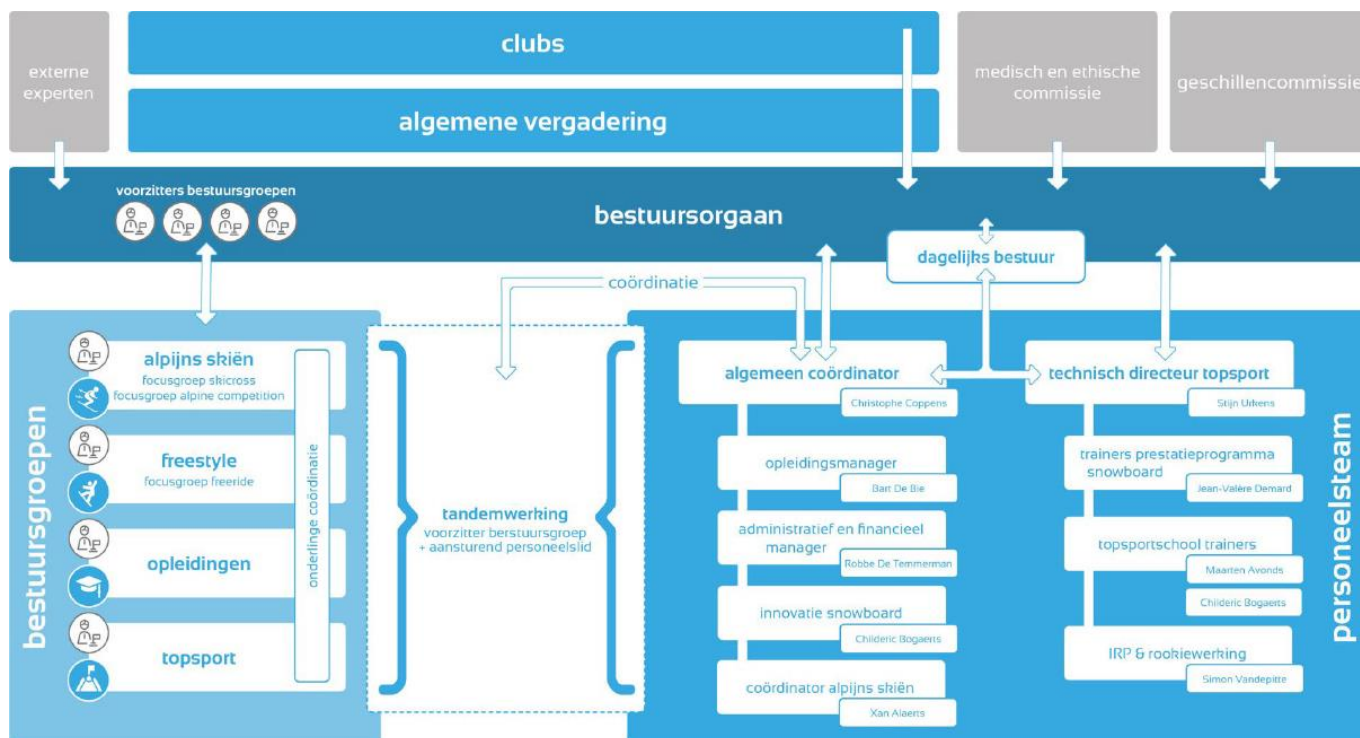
externe experten

clubs

algemene vergadering

medisch en ethische commissie

geschillencommissie

voorzitters bestuursgroepen

bestuursorgaan

dagelijks bestuur

coördinatie

bestuursgroepen

alpijns skiën
focusgroep skicross
focusgroep alpine competition

freestyle
focusgroep freeride

opleidingen

topsport

onderlinge coördinatie

tandemwerking
voorzitter berstuursgroep + aansturend personeelslid

algemeen coördinator
Christophe Coppens

opleidingsmanager
Bart De Bie

administratief en financieel manager
Robbe De Temmerman

innovatie snowboard
Childeric Bogaerts

coördinator alpijns skiën
Xan Alaerts

technisch directeur topsport
Stijn Uitens

trainers prestatieprogramma snowboard
Jean-Valère Demard

topsportschool trainers
Maarten Avonds
Childeric Bogaerts

IRP & rookiewerking
Simon Vandepitte

personeelsteam